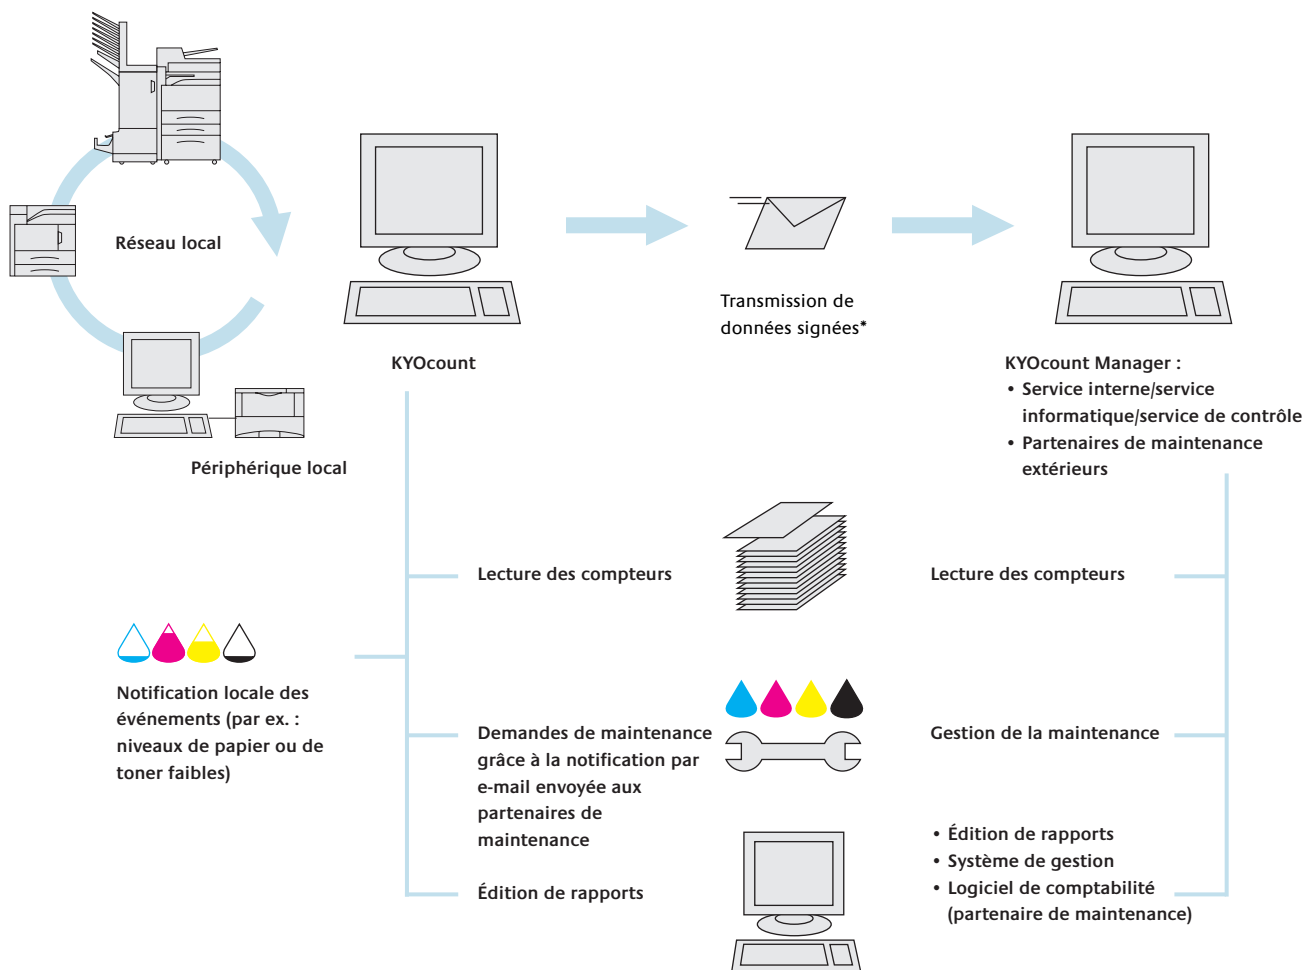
Réseau local

Périphérique local

KYOcount

Transmission de données signées*

KYOcount Manager :
• Service interne/service informatique/service de contrôle
• Partenaires de maintenance extérieurs

Lecture des compteurs

Lecture des compteurs

Notification locale des événements (par ex. : niveaux de papier ou de toner faibles)

Demandes de maintenance grâce à la notification par e-mail envoyée aux partenaires de maintenance

Gestion de la maintenance

Édition de rapports

• Édition de rapports
• Système de gestion
• Logiciel de comptabilité (partenaire de maintenance)